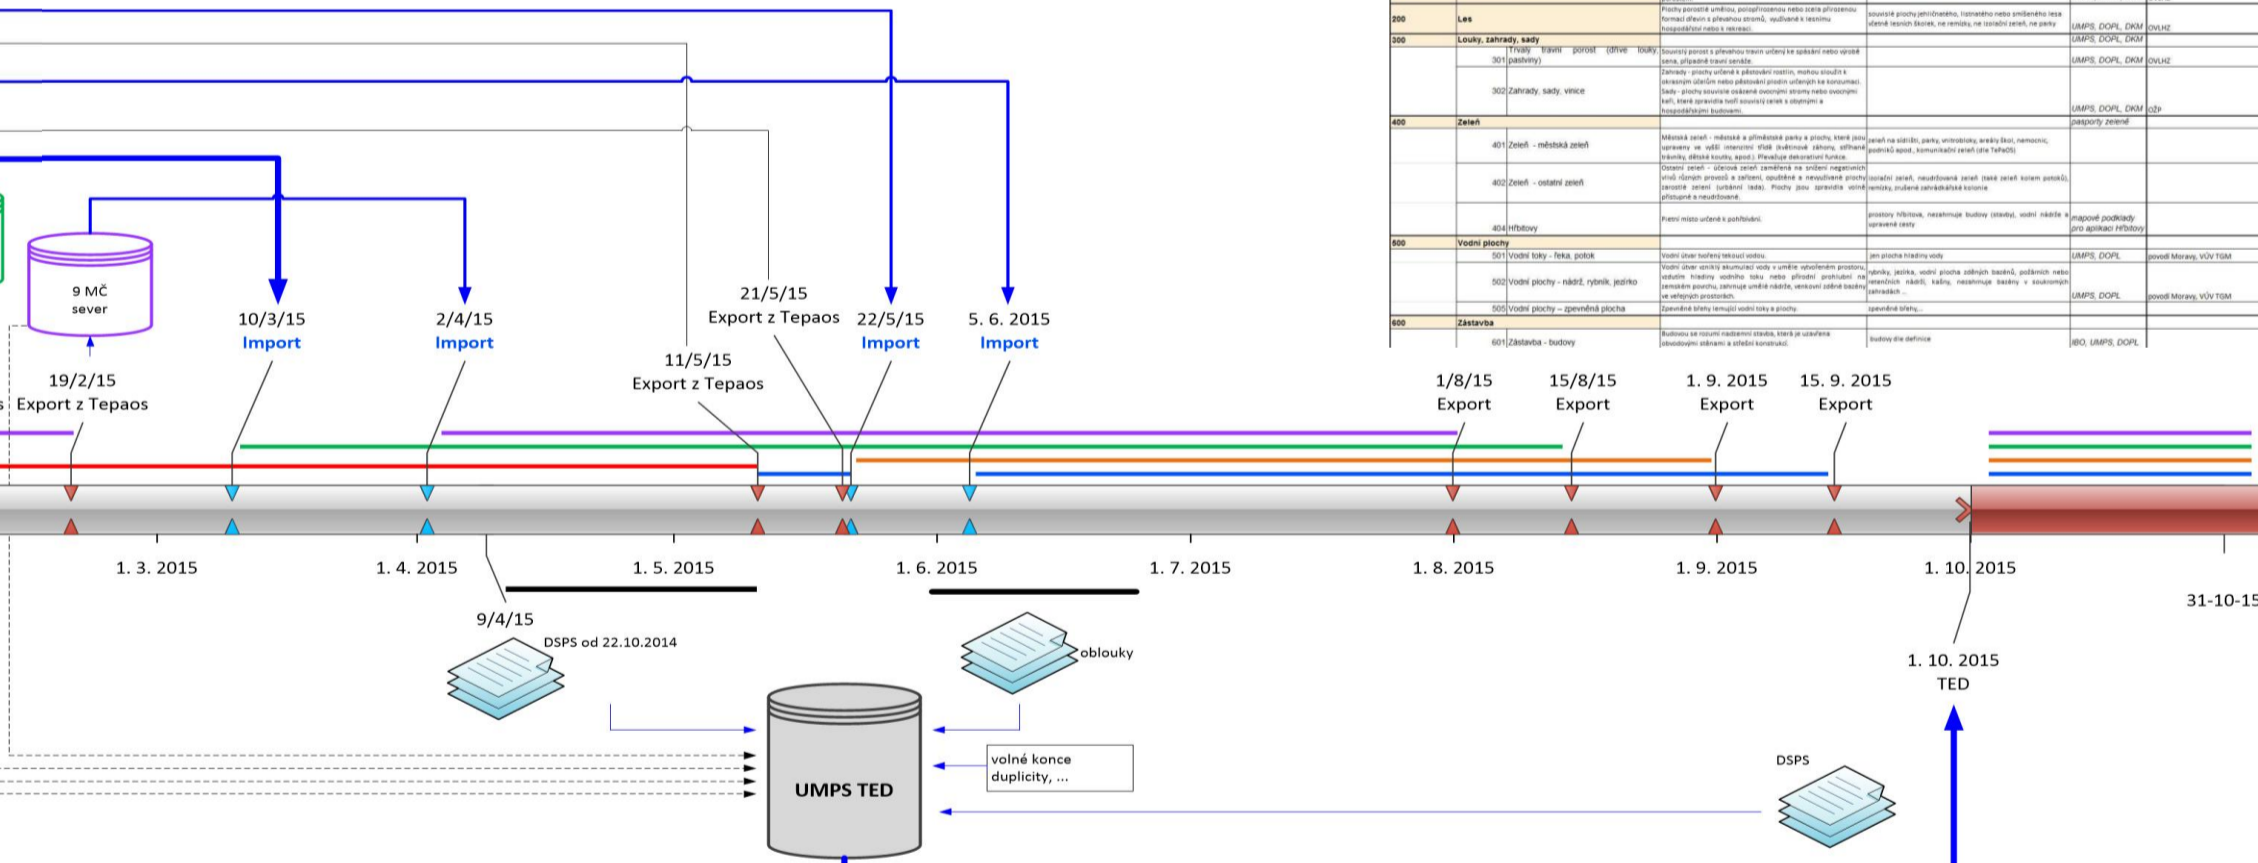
| | | | | | | |
|---|---|---|---|---|---|---|
| 200 | Les | | Plochy porostlé umělou, polopřirozenou nebo zcela přirozenou formací dřevin s převahou stromů, využívané k lesnímu hospodářství nebo k rekreaci. | souvislé plochy jehličnatého, listnatého nebo smíšeného lesa určené lesních školek, ne remízky, ne izolační zeleň, ne parky | UMPS, DOPL, DKM | OVLHZ |
| 300 | Louky, zahrady, sady | | | | UMPS, DOPL, DKM | |
| | | 301 Trvalý travní porost (dříve louky, pastviny) | Souvislý porost s převahou travin určený ke spásání nebo výrobě sena, případně travní semeno. | | UMPS, DOPL, DKM | OVLHZ |
| | | 302 Zahrady, sady, vinice | Zahrady - plochy určené k pěstování rostlin, mohou sloužit k okrasným účelům nebo pěstování plodin určených ke konzumaci. Sady - plochy souvisle osázené ovocnými stromy nebo ovocnými keři, které zpravidla tvoří souvislý celek s obytnými a hospodářskými budovami. | | UMPS, DOPL, DKM | OŽP |
| 400 | Zeleň | | | | pasporty zeleně | |
| | | 401 Zeleň - městská zeleň | Městská zeleň - městské a příměstské parky a plochy, které jsou upraveny ve vyšší intenzitní třídě (květinové záhony, stříhané trávníky, dětské koutky, apod.). Převažuje dekorativní funkce. | zeleň na sídlišti, parky, vnitrobloky, areály škol, nemocnic, podniků apod., komunikační zeleň (dle TePeOS) | | |
| | | 402 Zeleň - ostatní zeleň | Ostatní zeleň - účelová zeleň zaměřená na snížení negativních vlivů různých provozů a zařízení, opuštěné a neudržované plochy zarostlé zelení (urbánní lada). Plochy jsou zpravidla volně přístupné a neudržované. | izolační zeleň, neudržovaná zeleň (také zeleň kolem potoků), remízky, zrušené zahrádkářské kolonie | | |
| | | 404 Hřbitovy | Pietní místo určené k pohřbívání. | prostory hřbitova, nezahrnuje budovy (stavby), vodní nádrže a upravené cesty | mapové podklady pro aplikaci Hřbitovy | |
| 500 | Vodní plochy | | | | | |
| | | 501 Vodní toky - řeka, potok | Vodní útvar tvořený tekoucí vodou. | jen plocha hladiny vody | UMPS, DOPL | povodí Moravy, VÚV TGM |
| | | 502 Vodní plochy - nádrž, rybník, jezírko | Vodní útvar vzniklý akumulací vody v umělé vybudovaném prostoru, vzdutím hladiny vodního toku nebo přírodní prohlubní na zemském povrchu, zahrnuje umělé nádrže, venkovní září bazény ve veřejných prostorách. | rybníky, jezírka, vodní plocha zděných bazénů, požárních nebo retenčních nádrží, kašny, nezahrnuje bazény v soukromých zahradách ... | UMPS, DOPL | povodí Moravy, VÚV TGM |
| | | 505 Vodní plochy - zpevněná plocha | Zpevněné břehy lemující vodní toky a plochy. | zpevněné břehy,... | | |
| 600 | Zástavba | | | | | |
| | | 601 Zástavba - budovy | Budovou se rozumí nadzemní stavba, která je uzavřena obvodovými stěnami a střešní konstrukcí. | budovy dle definice | IBO, UMPS, DOPL | |

9 MČ sever

19/2/15 Export z Tepaos

10/3/15 Import

2/4/15 Import

11/5/15 Export z Tepaos

21/5/15 Export z Tepaos

22/5/15 Import

5. 6. 2015 Import

1/8/15 Export

15/8/15 Export

1. 9. 2015 Export

15. 9. 2015 Export

1. 3. 2015

1. 4. 2015

1. 5. 2015

1. 6. 2015

1. 7. 2015

1. 8. 2015

1. 9. 2015

1. 10. 2015

31-10-15

9/4/15

DSPS od 22.10.2014

oblouky

1. 10. 2015 TED

UMPS TED

volné konce duplicity, ...

DSPS